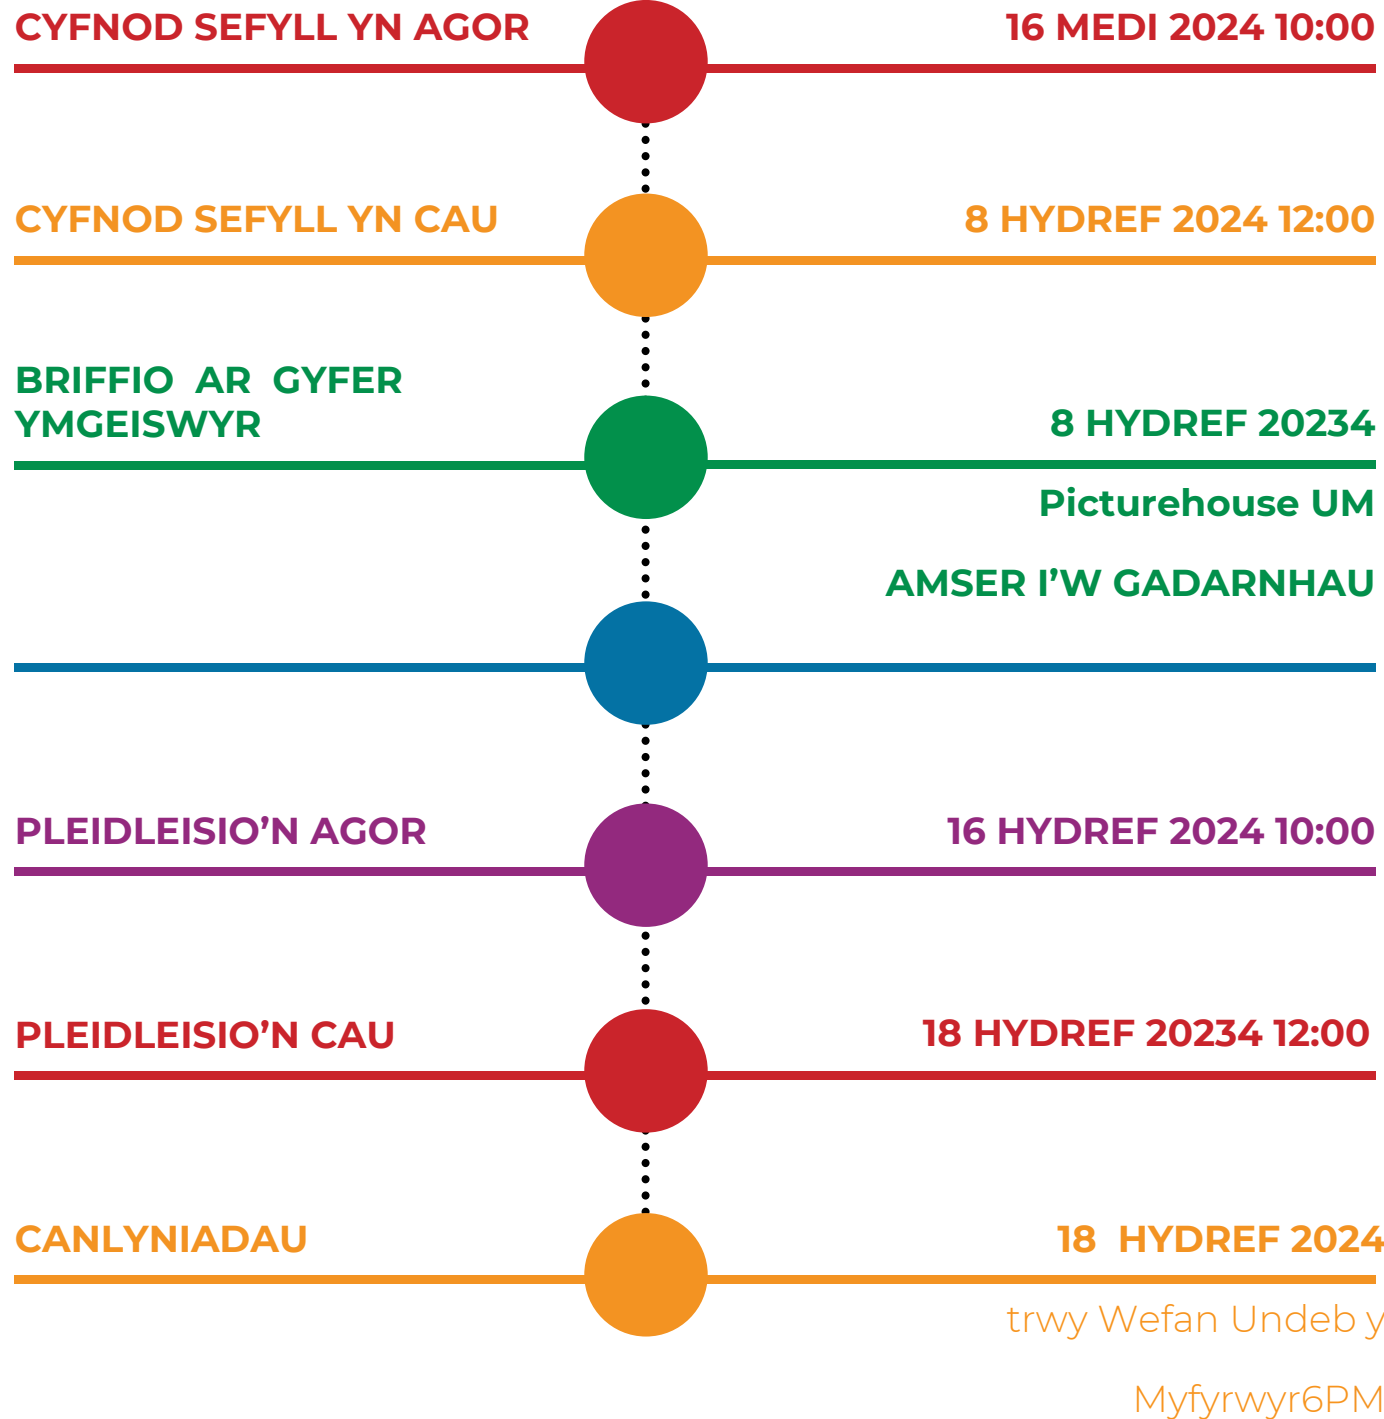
CYFNOD SEFYLL YN AGOR

16 MEDI 2024 10:00

CYFNOD SEFYLL YN CAU

8 HYDREF 2024 12:00

BRIFFIO AR GYFER YMGEISWYR

8 HYDREF 20234

Picturehouse UM

AMSER I'W GADARNHAU

PLEIDLEISIO'N AGOR

16 HYDREF 2024 10:00

PLEIDLEISIO'N CAU

18 HYDREF 20234 12:00

CANLYNIADAU

18 HYDREF 2024

trwy Wefan Undeb y

Myfyrwyr6PM